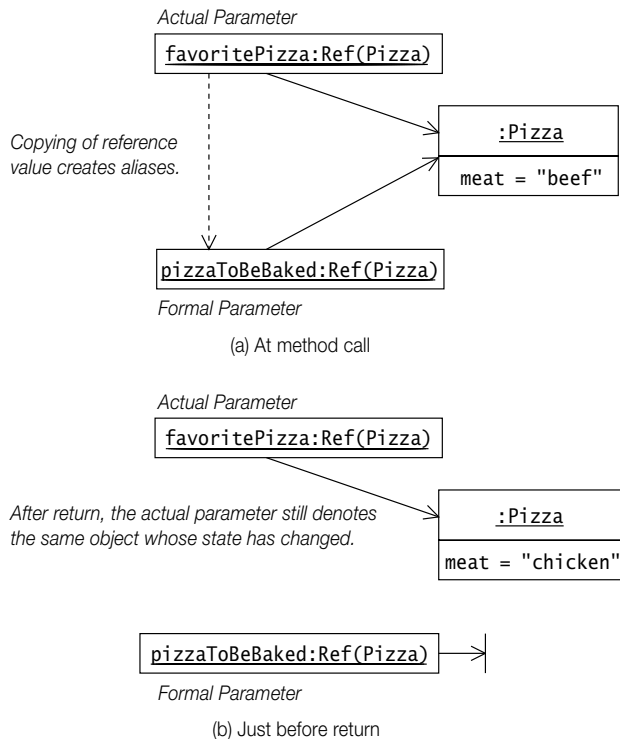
Actual Parameter

favoritePizza:Ref(Pizza)

Copying of reference value creates aliases.

:Pizza

meat = "beef"

pizzaToBeBaked:Ref(Pizza)

Formal Parameter

(a) At method call

Actual Parameter

favoritePizza:Ref(Pizza)

After return, the actual parameter still denotes the same object whose state has changed.

:Pizza

meat = "chicken"

pizzaToBeBaked:Ref(Pizza)

Formal Parameter

(b) Just before return